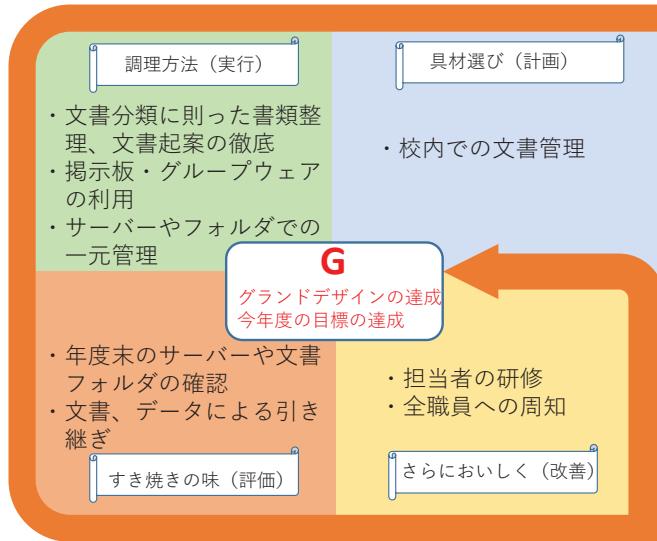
調理方法（実行）

・文書分類に則った書類整理、文書起案の徹底
・掲示板・グループウェアの利用
・サーバーやフォルダでの一元管理

具材選び（計画）

・校内での文書管理

G
グランドデザインの達成
今年度の目標の達成

・年度末のサーバーや文書フォルダの確認
・文書、データによる引き継ぎ

すき焼きの味（評価）

・担当者の研修
・全職員への周知

さらにおいしく（改善）